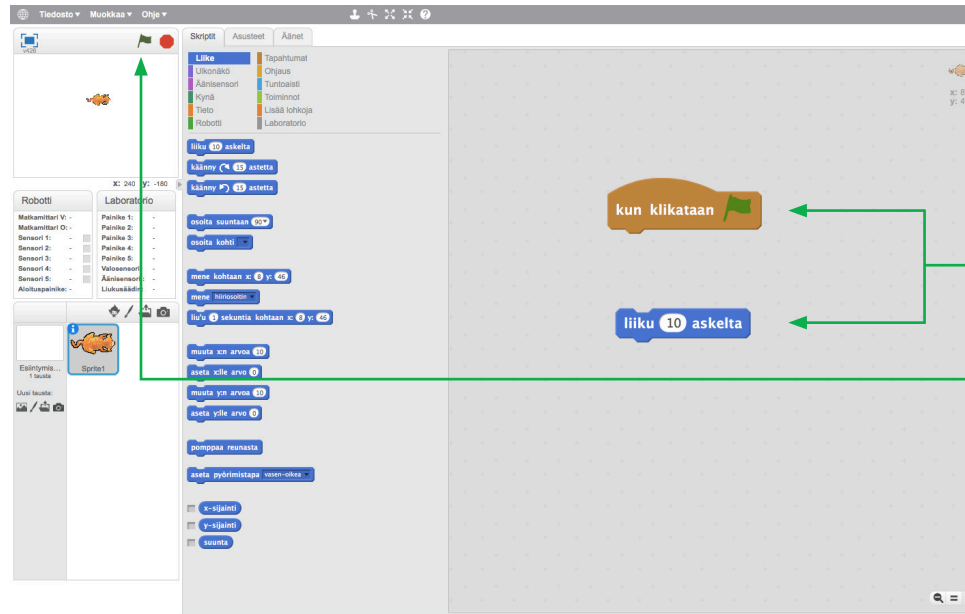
Tiedosto ▾ Muokkaa ▾ Ohje ▾

v426

x: 240 y: -180

| Robotti | |
|---|---|
| Matkamittari V: | - |
| Matkamittari O: | - |
| Sensori 1: | - |
| Sensori 2: | - |
| Sensori 3: | - |
| Sensori 4: | - |
| Sensori 5: | - |
| Aloituspainike: | - |

| Laboratorio | |
|---|---|
| Painike 1: | - |
| Painike 2: | - |
| Painike 3: | - |
| Painike 4: | - |
| Painike 5: | - |
| Valosensori: | - |
| Äänisensori: | - |
| Liukusäädin: | - |

Esiintymis... 1 tausta

Sprite1

Uusi tausta:

Skriptit Asusteet Äänet

Liike
Ulkonäkö
Äänisensori
Kynä
Tieto
Robotti
Tapahtumat
Ohjaus
Tuntoaisti
Toiminnot
Lisää lohkoja
Laboratorio

liiku 10 askelta
käänny 15 astetta
käänny 15 astetta
osoita suuntaan 90▾
osoita kohti ▾
mene kohtaan x: 8 y: 46
mene hiiriosoitin ▾
liu'u 1 sekuntia kohtaan x: 8 y: 46
muuta x:n arvoa 10
aseta x:lle arvo 0
muuta y:n arvoa 10
aseta y:lle arvo 0
pomppaa reunasta
aseta pyörimistapa vasen-oikea ▾
x-sijainti
y-sijainti
suunta

kun klikataan
liiku 10 askelta

x: 8
y: 4